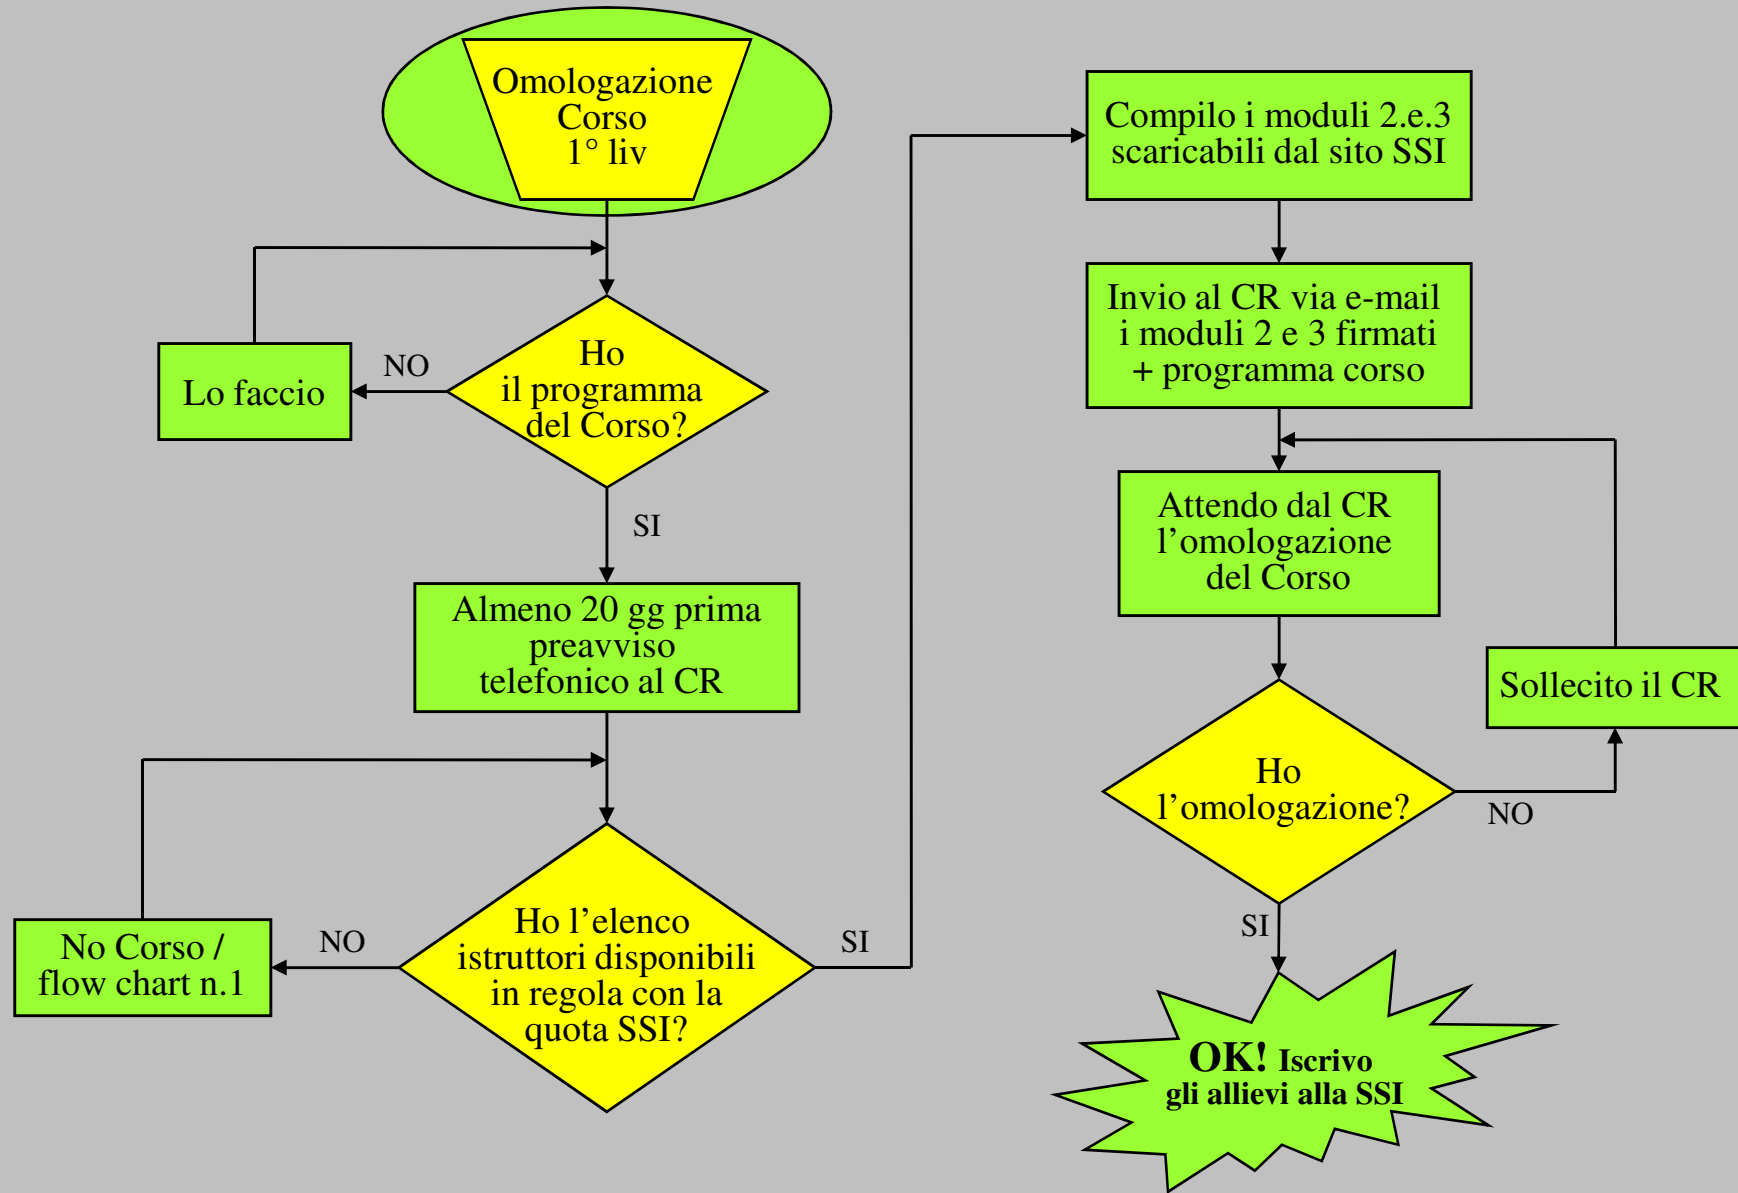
Omologazione Corso 1° liv

Ho il programma del Corso?

NO

Lo faccio

SI

Almeno 20 gg prima preavviso telefonico al CR

Ho l’elenco istruttori disponibili in regola con la quota SSI?

NO

No Corso / flow chart n.1

SI

Compilo i moduli 2.e.3 scaricabili dal sito SSI

Invio al CR via e-mail i moduli 2 e 3 firmati + programma corso

Attendo dal CR l’omologazione del Corso

Sollecito il CR

Ho l’omologazione?

NO

SI

OK! Iscrivo gli allievi alla SSI